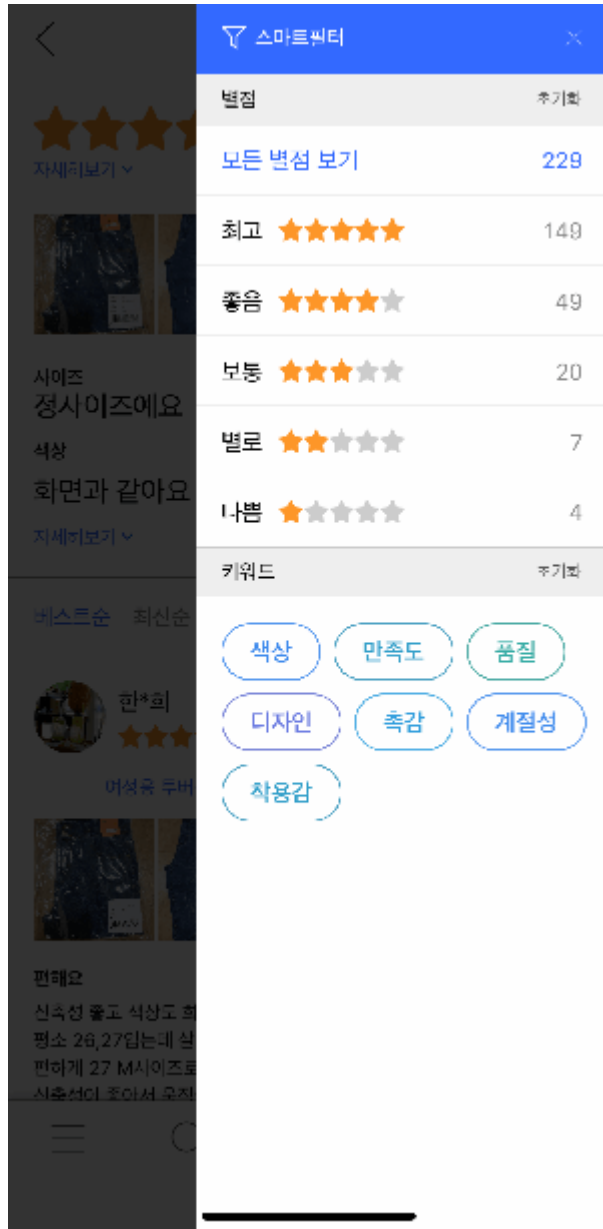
스마트필터
별점 초기화
모든 별점 보기 229
최고 149
좋음 49
보통 20
별로 7
나쁨 4
키워드 초기화
색상
만족도
품질
디자인
촉감
계절성
착용감

자세히보기
사이즈
정사이즈에요
색상
화면과 같아요
자세히보기
베스트순 최신순
한*희
여성용 루바
편해요
신축성 좋고 색상도 화
평소 26,27입는데 실
편하게 27 M사이즈로
신축성이 좋아서 움직